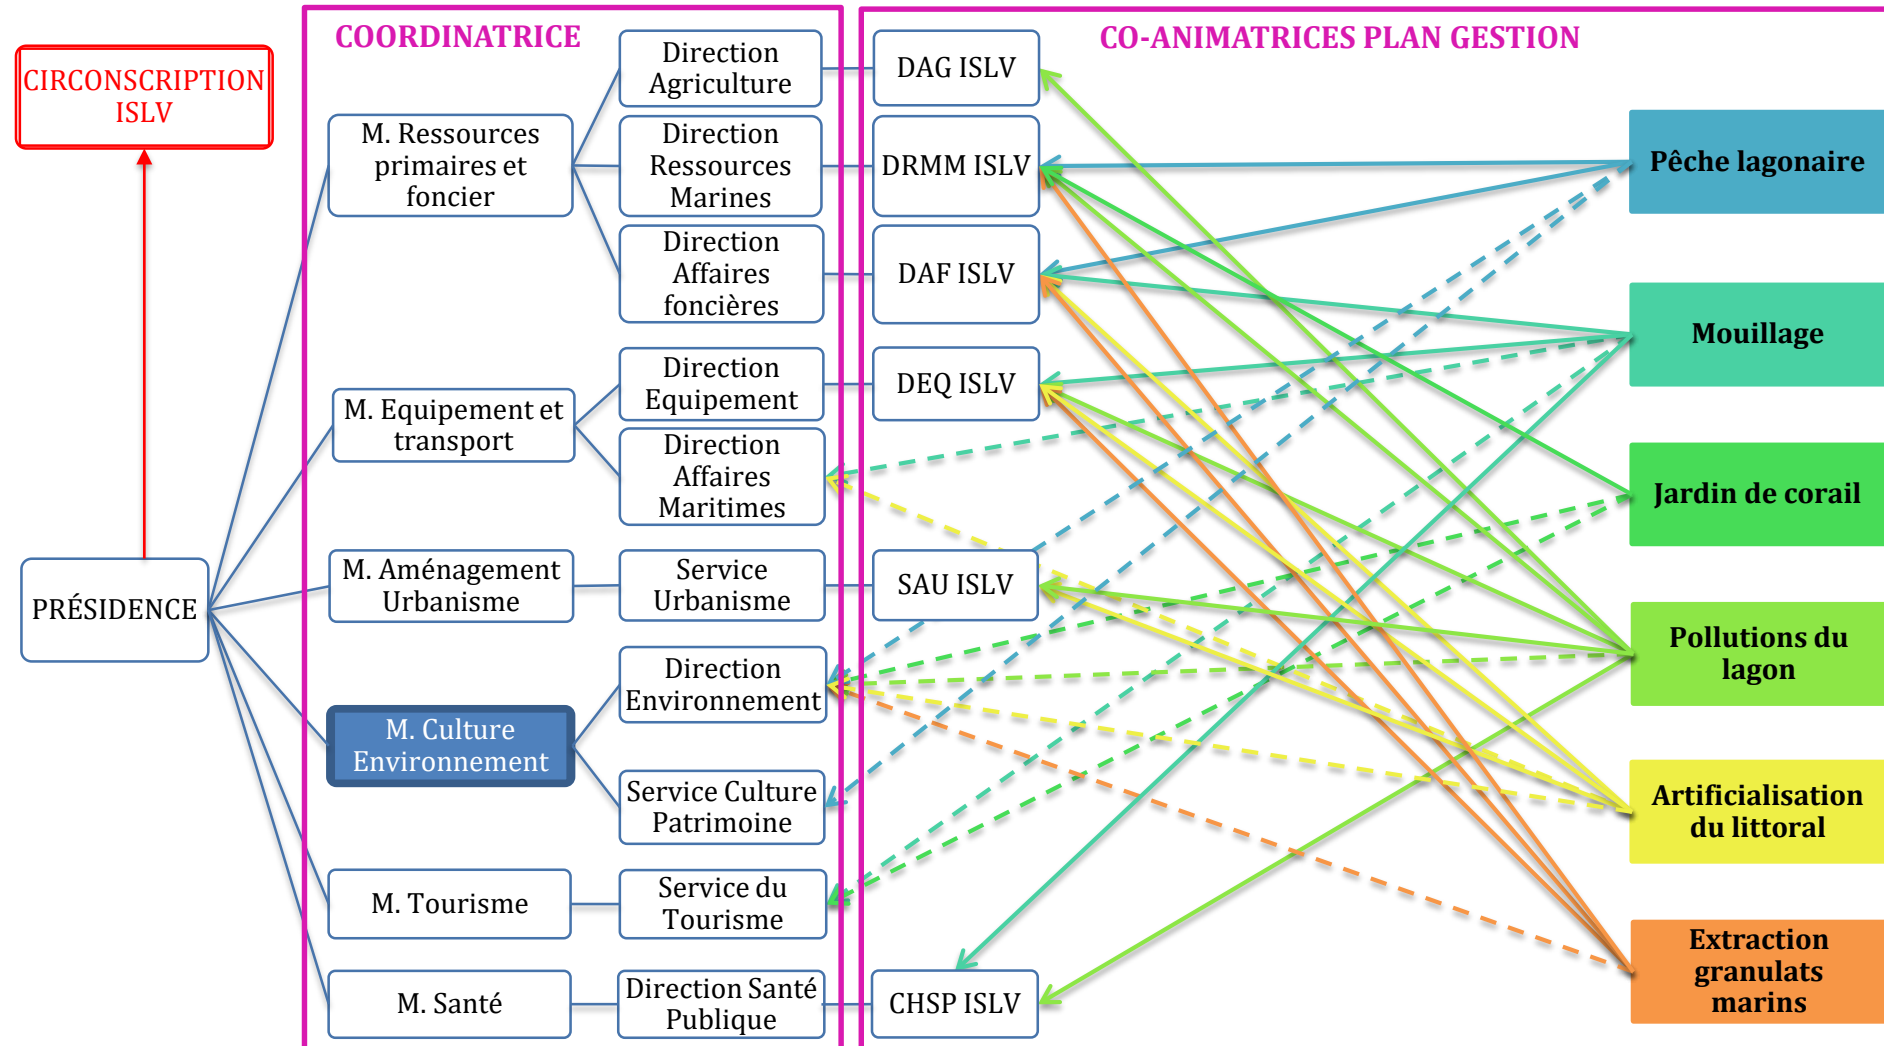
CIRCONSCRIPTION ISLV

PRÉSIDENCE

COORDINATRICE

M. Ressources primaires et foncier

M. Equipement et transport

M. Aménagement Urbanisme

M. Culture Environnement

M. Tourisme

M. Santé

Direction Agriculture

Direction Ressources Marines

Direction Affaires foncières

Direction Equipement

Direction Affaires Maritimes

Service Urbanisme

Direction Environnement

Service Culture Patrimoine

Service du Tourisme

Direction Santé Publique

CO-ANIMATRICES PLAN GESTION

DAG ISLV

DRMM ISLV

DAF ISLV

DEQ ISLV

SAU ISLV

CHSP ISLV

Pêche lagonaire

Mouillage

Jardin de corail

Pollutions du lagon

Artificialisation du littoral

Extraction granulats marins